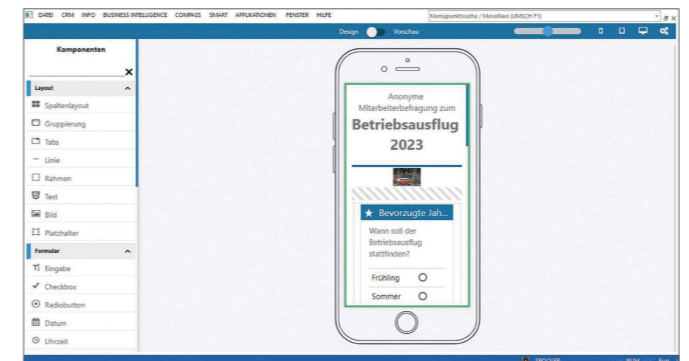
DATEI CRM INFO BUSINESS INTELLIGENCE COMPASS SMART APPLIKATIONEN FENSTER HILFE

Menüpunktsuche / Maßnahmen (UMSCH F5)

Design Vorschau

Komponenten

Layout

Spaltenlayout

Gruppierung

Tabs

Linie

Rahmen

Text

Bild

Platzhalter

Formular

Eingabe

Checkbox

Radiobutton

Datum

Uhrzeit

Anonyme Mitarbeiterbefragung zum

Betriebsausflug 2023

Bevorzugte Jah...

Wann soll der Betriebsausflug stattfinden?

Frühling

Sommer